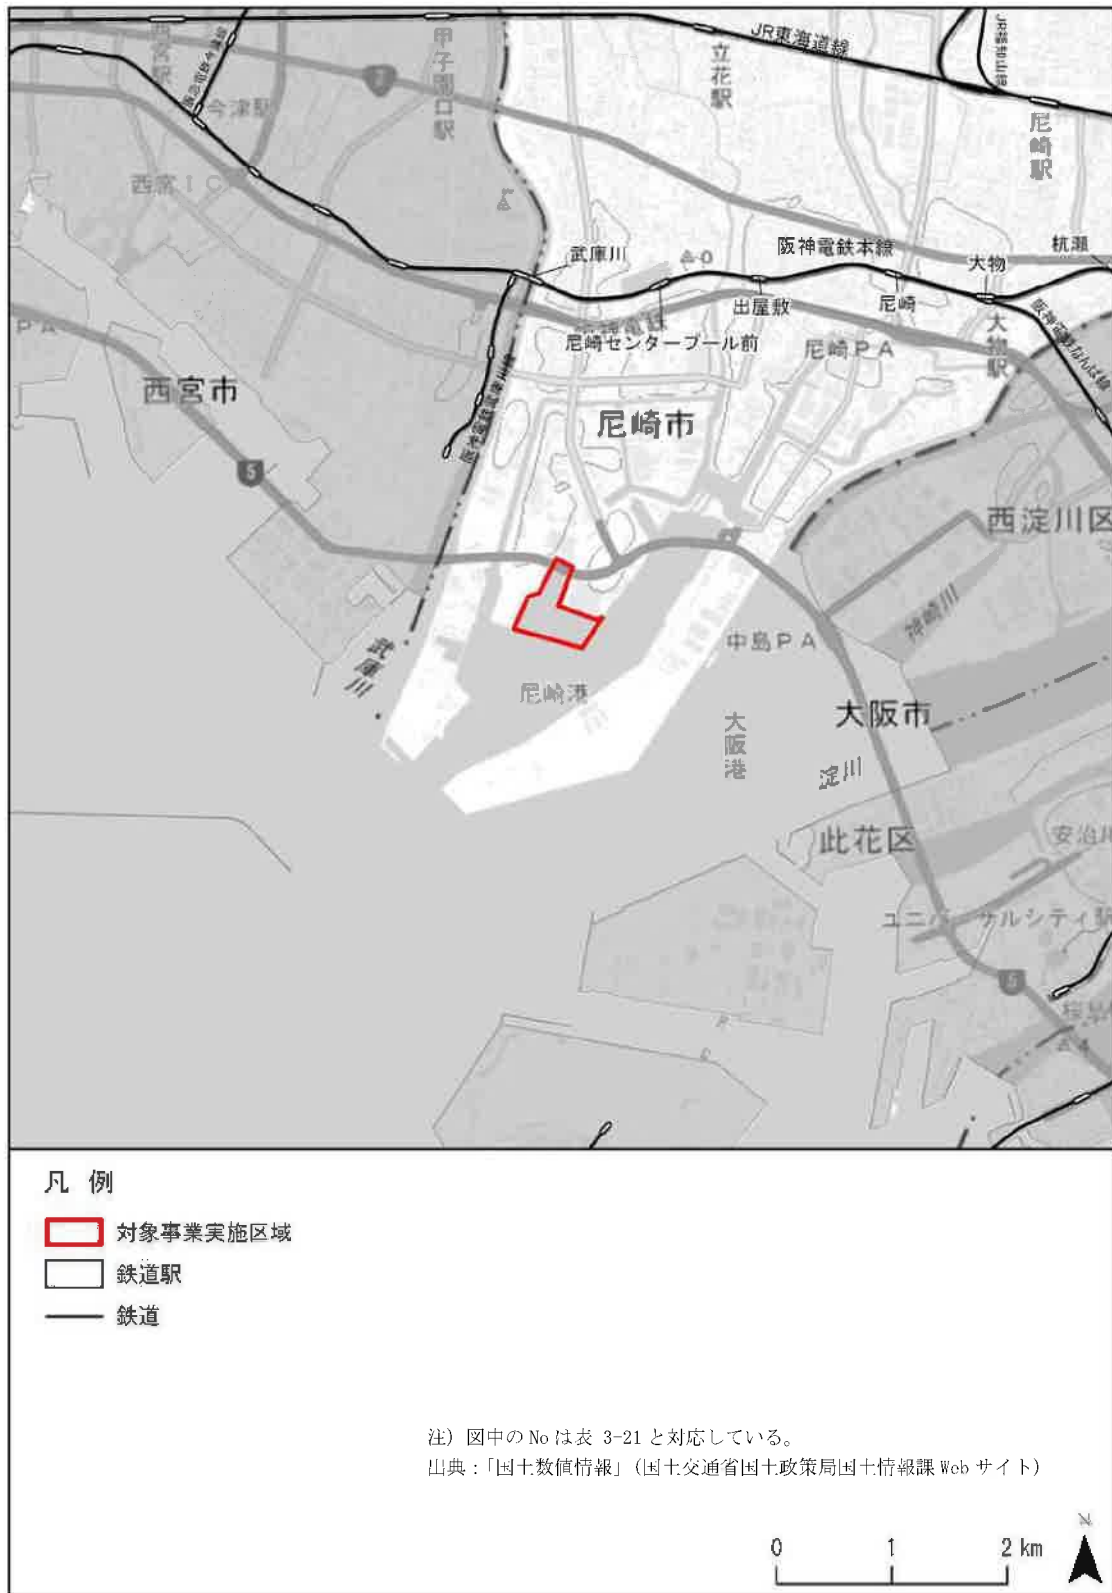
JR東海道線
JR福知山線
西宮駅
阪急今津線
今津駅
2
甲子園口駅
立花駅
尼崎駅
西宮IC
武庫川
阪神電鉄本線
杭瀬
大物
出屋敷
尼崎
阪神電鉄
尼崎センタープール前
尼崎PA
大物駅
阪神電鉄なんば線
PA
西宮市
阪神電鉄武庫川線
尼崎市
5
西淀川区
神崎川
中島PA
武庫川
尼崎港
大阪港
大阪市
淀川
此花区
安治川
ユニバーサルシティ駅
5
桜島

凡 例
対象事業実施区域
鉄道駅
鉄道

注）図中のNoは表 3-21と対応している。
出典：「国土数値情報」（国土交通省国土政策局国土情報課Webサイト）

0 1 2 km
N